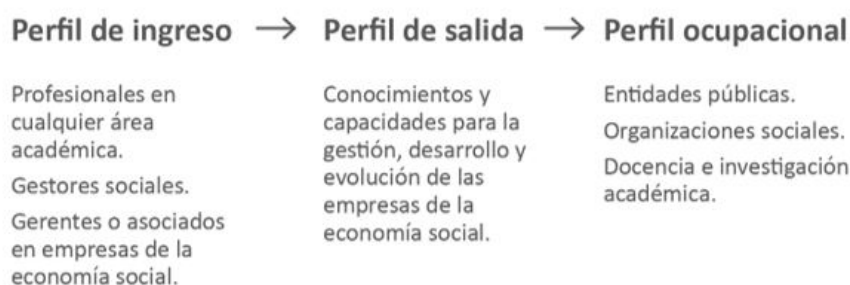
Perfil de ingreso → Perfil de salida → Perfil ocupacional

Profesionales en cualquier área académica.

Gestores sociales.

Gerentes o asociados en empresas de la economía social.

Conocimientos y capacidades para la gestión, desarrollo y evolución de las empresas de la economía social.

Entidades públicas.

Organizaciones sociales.

Docencia e investigación académica.